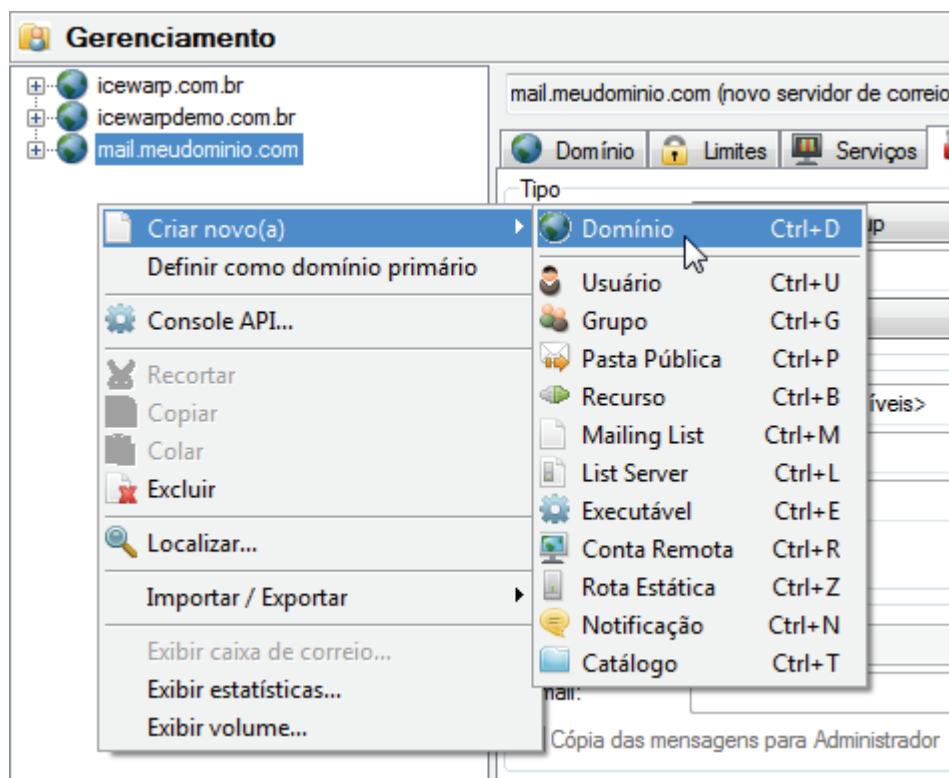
Gerenciamento

icewarp.com.br
icewarpdemo.com.br
mail.meudominio.com

mail.meudominio.com (novo servidor de correio

Domínio | Limites | Serviços

Tipo

Criar novo(a)
Definir como domínio primário
Console API...
Recortar
Copiar
Colar
Excluir
Localizar...
Importar / Exportar
Exibir caixa de correio...
Exibir estatísticas...
Exibir volume...

| | |
|---|---|
| Domínio | Ctrl+D |
| Usuário | Ctrl+U |
| Grupo | Ctrl+G |
| Pasta Pública | Ctrl+P |
| Recurso | Ctrl+B |
| Mailing List | Ctrl+M |
| List Server | Ctrl+L |
| Executável | Ctrl+E |
| Conta Remota | Ctrl+R |
| Rota Estática | Ctrl+Z |
| Notificação | Ctrl+N |
| Catálogo | Ctrl+T |

up
íveis>
mail:
Cópia das mensagens para Administrador